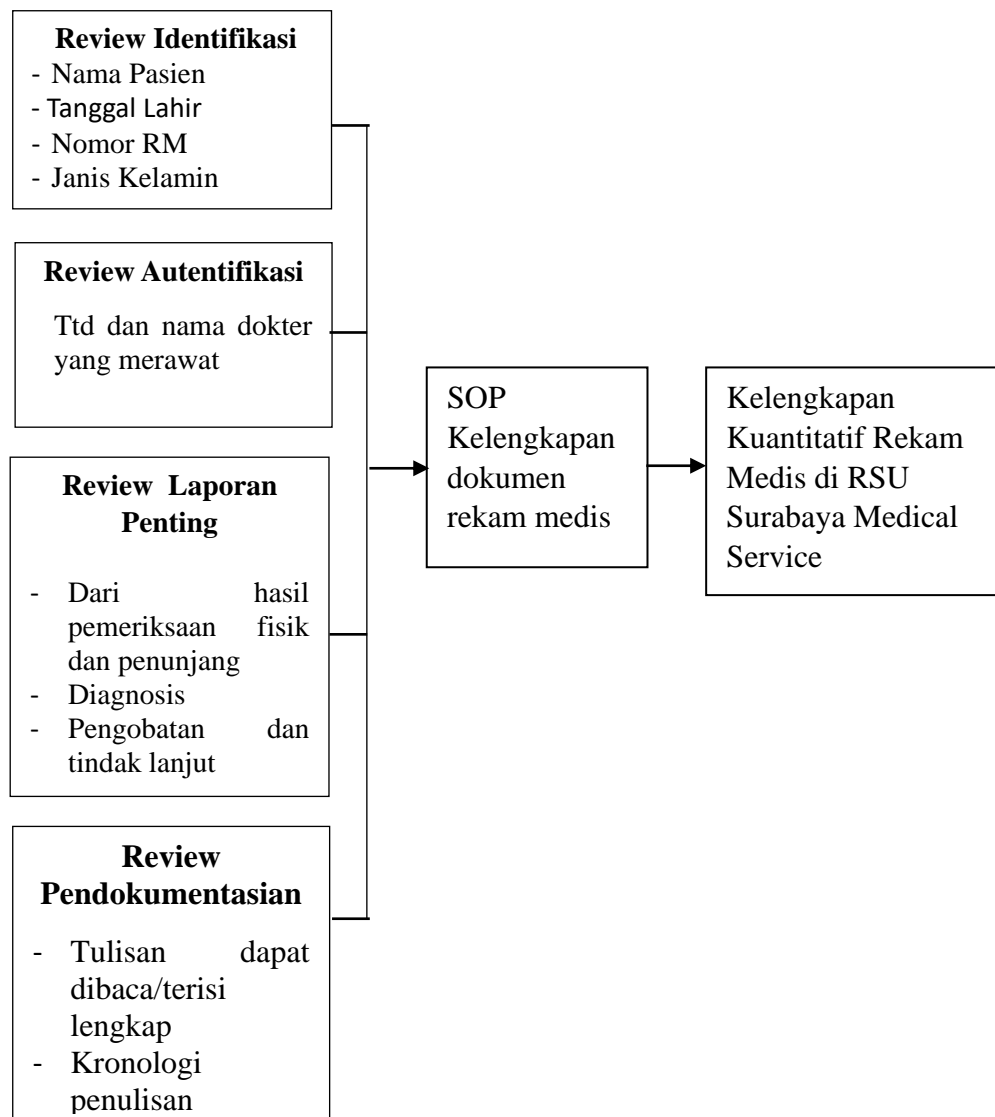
Review Identifikasi
- Nama Pasien
- Tanggal Lahir
- Nomor RM
- Janis Kelamin

Review Autentifikasi
Ttd dan nama dokter yang merawat

Review Laporan Penting
- Dari hasil pemeriksaan fisik dan penunjang
- Diagnosis
- Pengobatan dan tindak lanjut

Review Pendokumentasian
- Tulisan dapat dibaca/terisi lengkap
- Kronologi penulisan

SOP Kelengkapan dokumen rekam medis

Kelengkapan Kuantitatif Rekam Medis di RSU Surabaya Medical Service